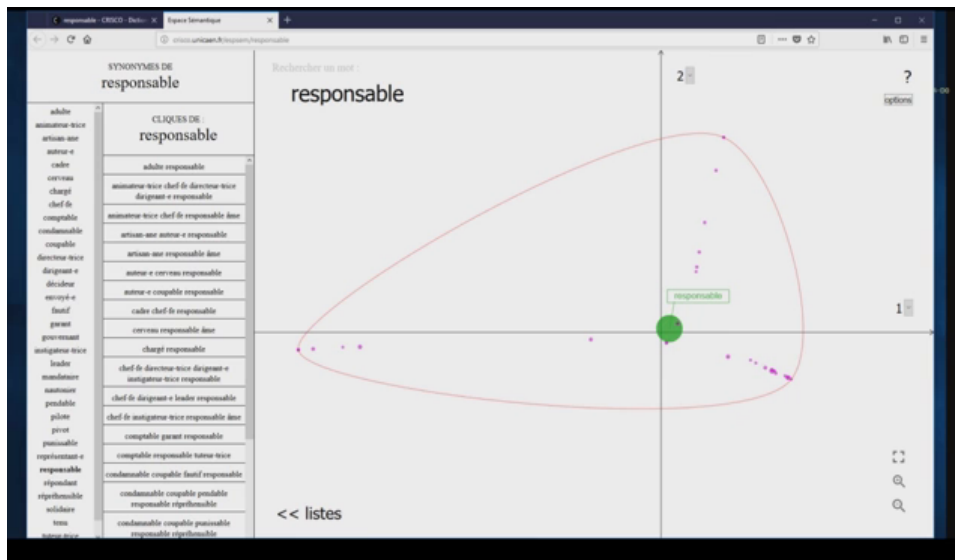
responsable - CRISCO - Dictio ×   Espace Sémantique ×   +

crisco.unicaen.fr/espsem/responsable

SYNONYMES DE
responsable

adulte
animateur-trice
artisan-ane
auteur-e
cadre
cerveau
chargé
chef-fe
comptable
condamnable
coupable
directeur-trice
dirigeant-e
décideur
envoyé-e
fautif
garant
gouvernant
instigateur-trice
leader
mandataire
nautonier
pendable
pilote
pivot
punissable
représentant-e
responsable
répondant
répréhensible
solidaire
tenu
tuteur-trice

CLIQUES DE :
responsable

adulte responsable
animateur-trice chef-fe directeur-trice dirigeant-e responsable
animateur-trice chef-fe responsable âme
artisan-ane auteur-e responsable
artisan-ane responsable âme
auteur-e cerveau responsable
auteur-e coupable responsable
cadre chef-fe responsable
cerveau responsable âme
chargé responsable
chef-fe directeur-trice dirigeant-e instigateur-trice responsable
chef-fe dirigeant-e leader responsable
chef-fe instigateur-trice responsable âme
comptable garant responsable
comptable responsable tuteur-trice
condamnable coupable fautif responsable
condamnable coupable pendable responsable répréhensible
condamnable coupable punissable responsable répréhensible

Rechercher un mot :
responsable

2
?
options
responsable
1

<< listes